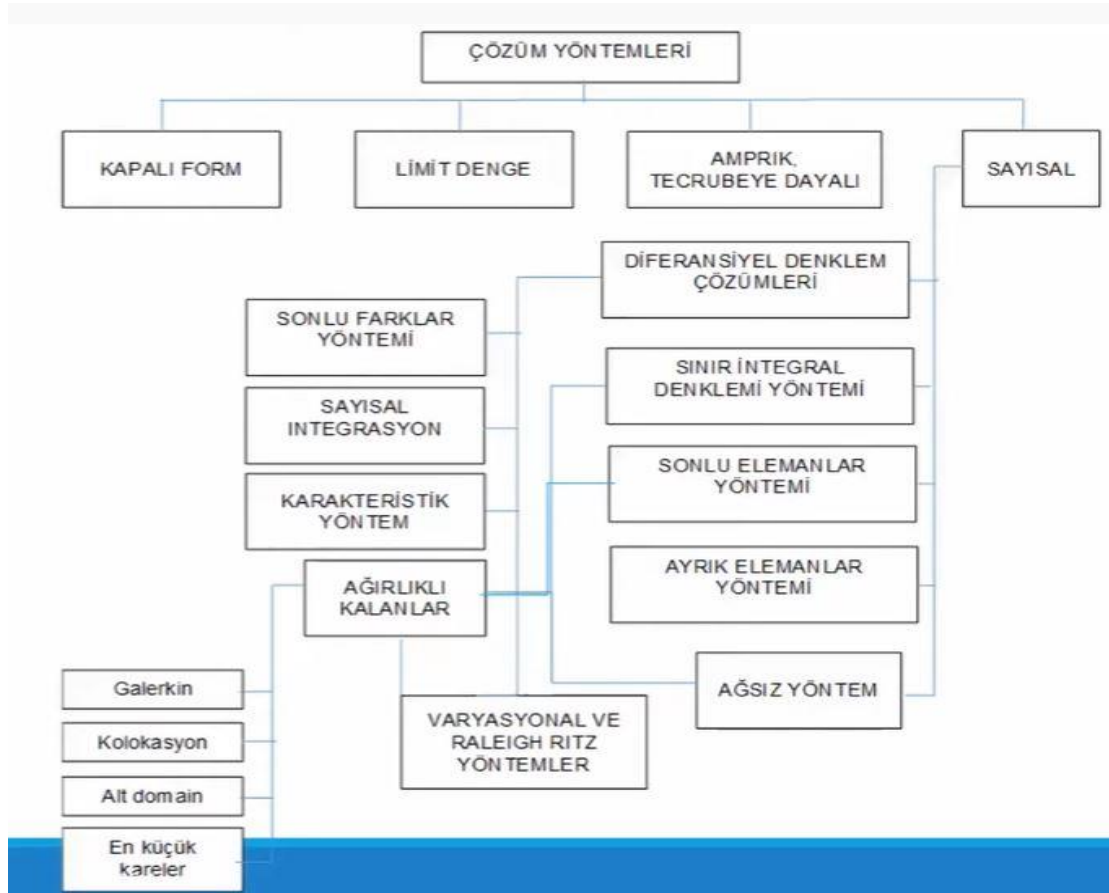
ÇÖZÜM YÖNTEMLERİ

KAPALI FORM

LİMİT DENGE

AMPRIK, TECRUBEYE DAYALI

SAYISAL

DİFERANSİYEL DENKLEM ÇÖZÜMLERİ

SONLU FARKLAR YÖNTEMİ

SINIR İNTEGRAL DENKLEMİ YÖNTEMİ

SAYISAL INTEGRASYON

SONLU ELEMANLAR YÖNTEMİ

KARAKTERİSTİK YÖNTEM

AYRIK ELEMANLAR YÖNTEMİ

AĞIRLIKLI KALANLAR

AĞSIZ YÖNTEM

Galerkin

Kolokasyon

Alt domain

En küçük kareler

VARYASYONAL VE RALEIGH RITZ YÖNTEMLER